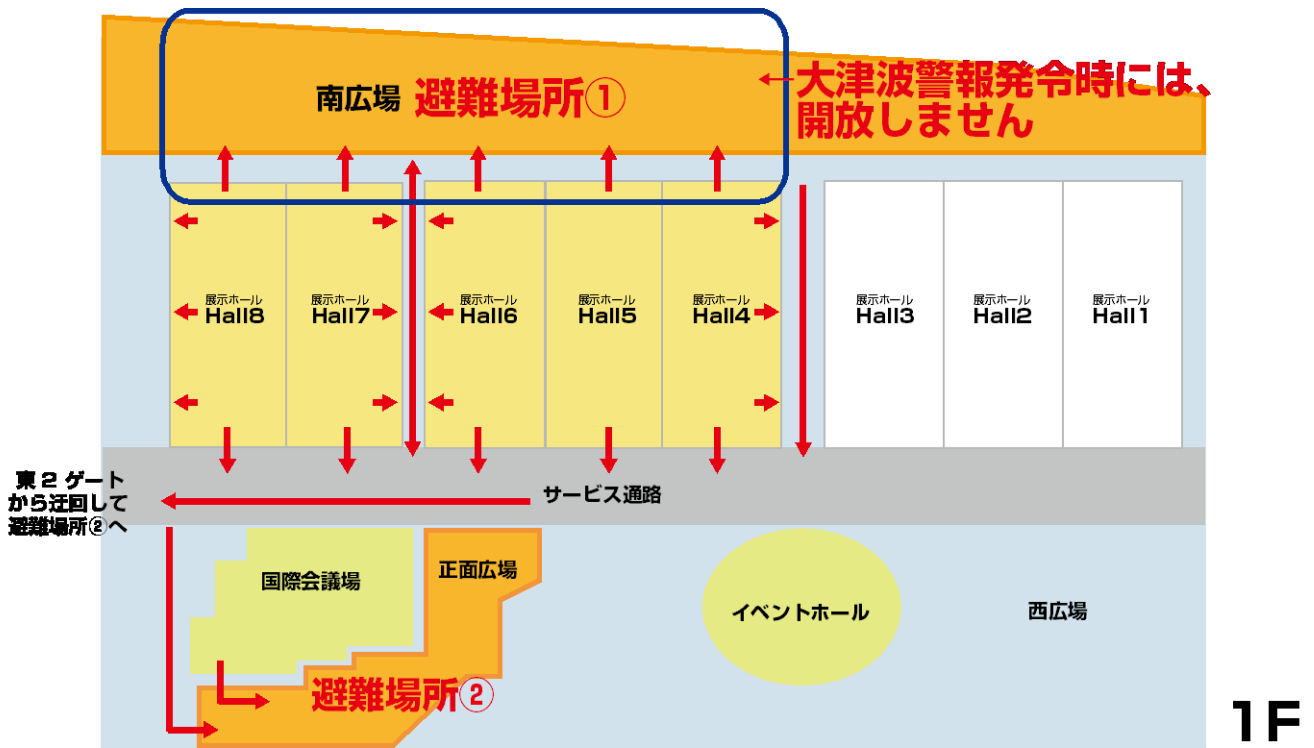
南広場 避難場所①

←大津波警報発令時には、開放しません

展示ホール Hall8

展示ホール Hall7

展示ホール Hall6

展示ホール Hall5

展示ホール Hall4

展示ホール Hall3

展示ホール Hall2

展示ホール Hall1

東２ゲートから迂回して避難場所②へ

サービス通路

国際会議場

正面広場

イベントホール

西広場

避難場所②

1F